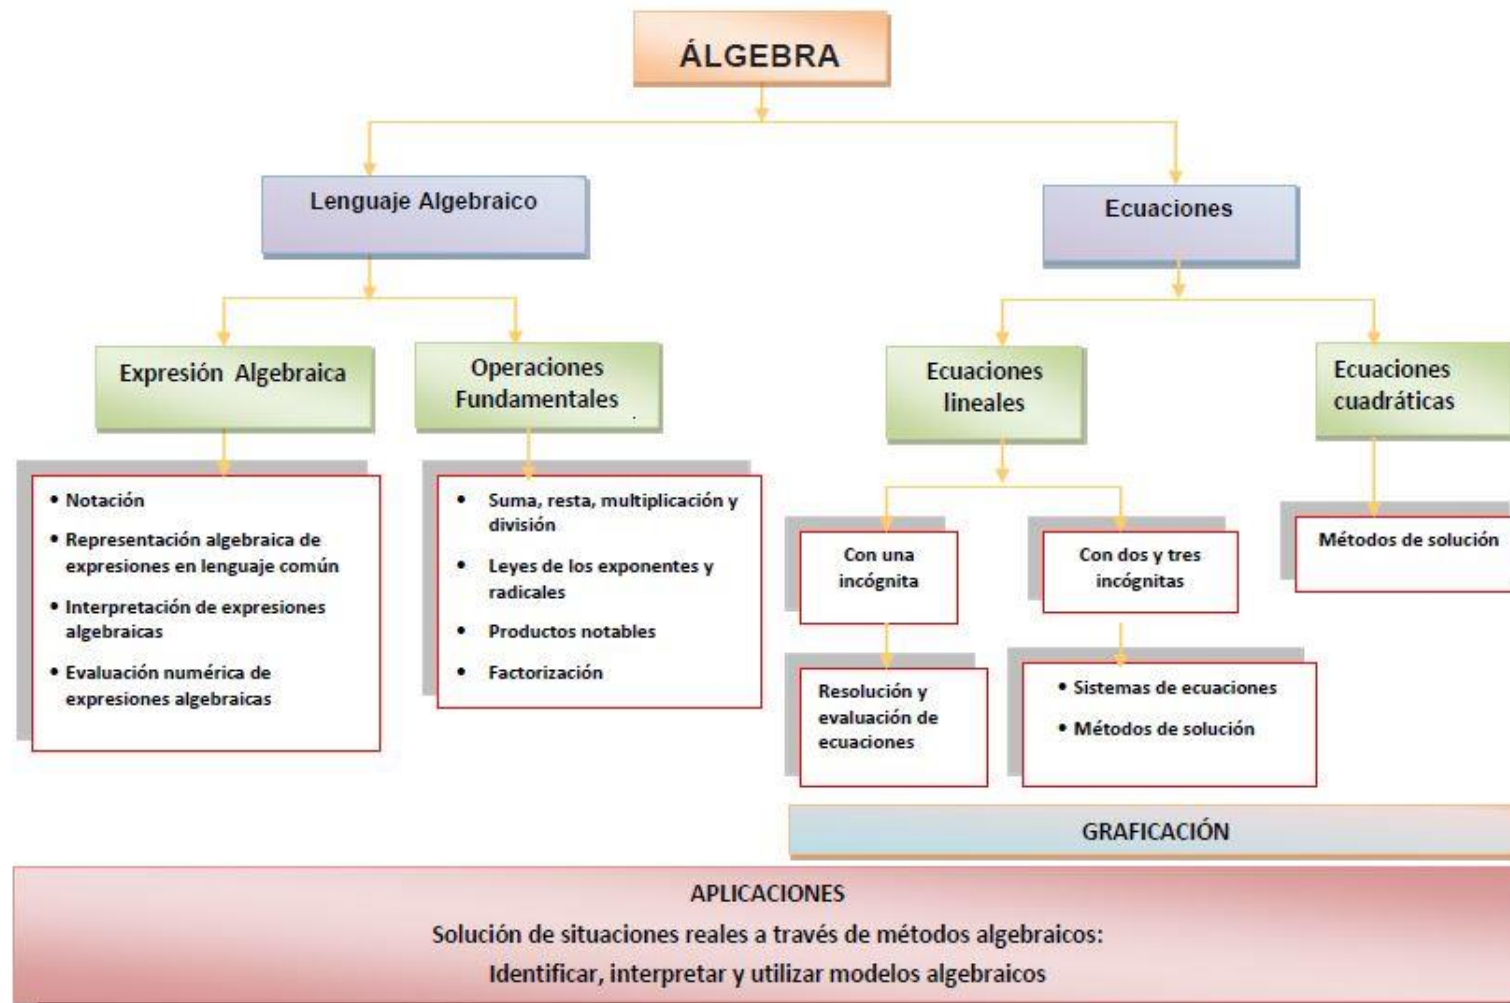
ÁLGEBRA

Lenguaje Algebraico

Ecuaciones

Expresión Algebraica

Operaciones Fundamentales

Ecuaciones lineales

Ecuaciones cuadráticas

• Notación
• Representación algebraica de expresiones en lenguaje común
• Interpretación de expresiones algebraicas
• Evaluación numérica de expresiones algebraicas

• Suma, resta, multiplicación y división
• Leyes de los exponentes y radicales
• Productos notables
• Factorización

Con una incógnita

Con dos y tres incógnitas

Métodos de solución

Resolución y evaluación de ecuaciones

• Sistemas de ecuaciones
• Métodos de solución

GRAFICACIÓN

APLICACIONES
Solución de situaciones reales a través de métodos algebraicos:
Identificar, interpretar y utilizar modelos algebraicos